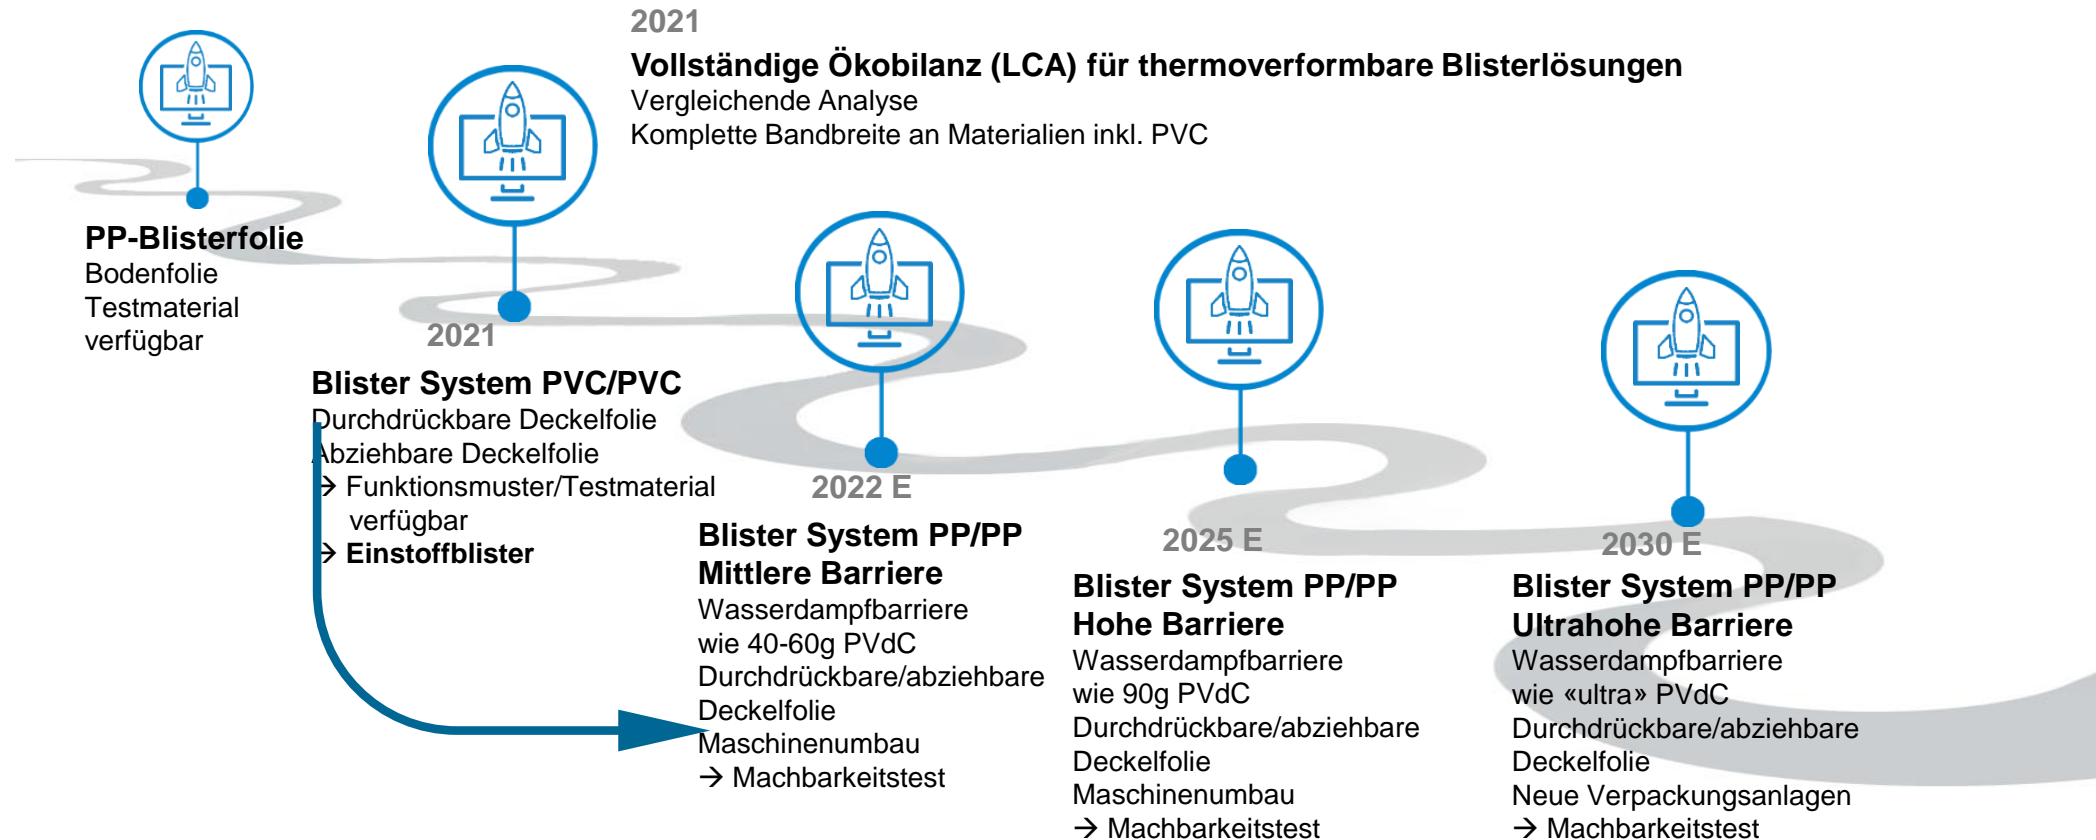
2021
Vollständige Ökobilanz (LCA) für thermoverformbare Blisterlösungen
Vergleichende Analyse
Komplette Bandbreite an Materialien inkl. PVC

PP-Blisterfolie
Bodenfolie
Testmaterial
verfügbar

2021
Blister System PVC/PVC
Durchdrückbare Deckelfolie
Abziehbare Deckelfolie
→ Funktionsmuster/Testmaterial verfügbar
→ Einstoffblister

2022 E
Blister System PP/PP
Mittlere Barriere
Wasserdampfbarriere
wie 40-60g PVdC
Durchdrückbare/abziehbare
Deckelfolie
Maschinenumbau
→ Machbarkeitstest

2025 E
Blister System PP/PP
Hohe Barriere
Wasserdampfbarriere
wie 90g PVdC
Durchdrückbare/abziehbare
Deckelfolie
Maschinenumbau
→ Machbarkeitstest

2030 E
Blister System PP/PP
Ultrahohe Barriere
Wasserdampfbarriere
wie «ultra» PVdC
Durchdrückbare/abziehbare
Deckelfolie
Neue Verpackungsanlagen
→ Machbarkeitstest